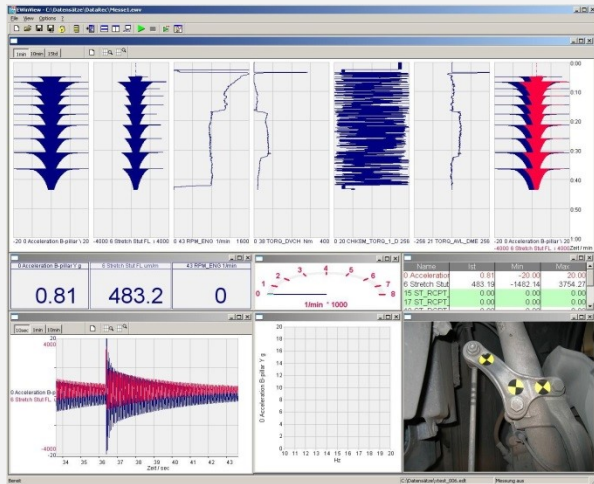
EMView - C:\Datensätze\DataRec7\Messe1.emv

File View Options ?

1min 10min 1Std

0.00
0.10
0.20
0.30
0.40
0.50
1.00
Zeit / min

-20 0 Acceleration B-pillar \ 20
-4000 6 Stretch Stut FL \ 4000
0 43 RPM_ENG 1/min 1600
0 30 TORQ_DVCH Nm 400
0 20 CHKSM_TORQ_1_D 255
-256 21 TORQ_AVL_DME 256
-20 0 Acceleration B-pillar \ 20
-4000 6 Stretch Stut FL \ 4000

0 Acceleration B-pillar \ g
6 Stretch Stut FL \ um/m
43 RPM_ENG 1/min

0.81
483.2
0

0 1 2 3 4 5 6 7 8
1/min * 1000

| Name | Ist | Min | Max |
|---|---|---|---|
| 0 Acceleration | 0.81 | -20.00 | 20.00 |
| 6 Stretch Stut | 483.19 | -1482.14 | 3754.27 |
| 15 ST_RCPT_ | 0.00 | 0.00 | 0.00 |
| 17 ST_RCPT_ | 0.00 | 0.00 | 0.00 |

10sec 1min 10min

20
4000
0 Acceleration B-p
6 Stretch Stut FL
-4000
-20
34 35 36 37 38 39 40 41 42 43
Zeit / sec

0 Acceleration B-pillar \ g
10 11 12 13 14 15 16 17 18 19 20
Hz

Bereit
C:\Datensätze\check_006.edt
Messung aus